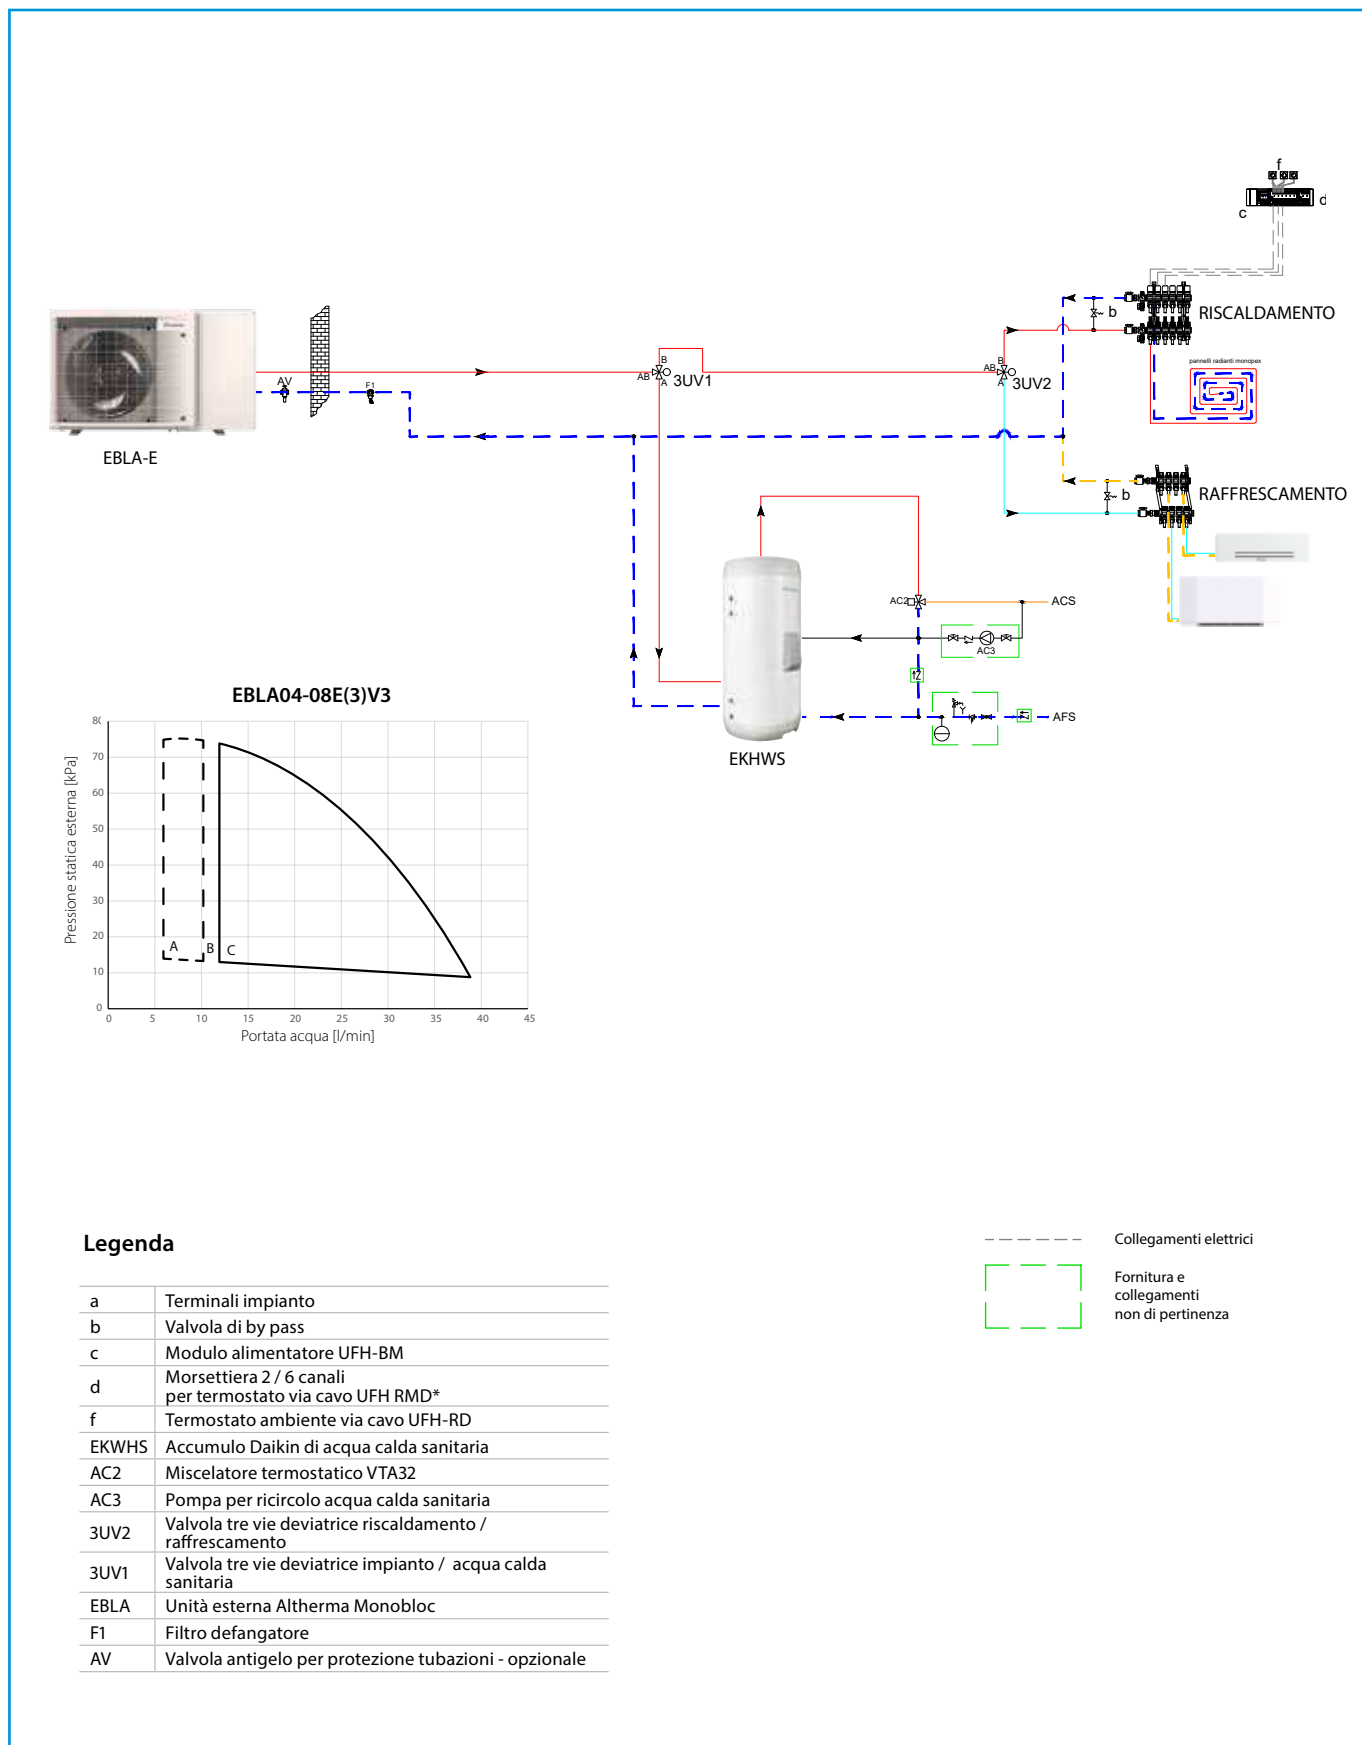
f
c
d
RISCALDAMENTO
b
pannelli radianti monopex
AV
F1
B
AB
A
3UV1
AB
B
A
3UV2
EBLA-E
RAFFRESCAMENTO
b
AC2
ACS
AC3
AFS
EKHWS

EBLA04-08E(3)V3

Pressione statica esterna [kPa]
80
70
60
50
40
30
20
10
0
0 5 10 15 20 25 30 35 40 45
Portata acqua [l/min]
A
B
C

Legenda

| | |
|---|---|
| a | Terminali impianto |
| b | Valvola di by pass |
| c | Modulo alimentatore UFH-BM |
| d | Morsettiera 2 / 6 canali per termostato via cavo UFH RMD* |
| f | Termostato ambiente via cavo UFH-RD |
| EKWHS | Accumulo Daikin di acqua calda sanitaria |
| AC2 | Miscelatore termostatico VTA32 |
| AC3 | Pompa per ricircolo acqua calda sanitaria |
| 3UV2 | Valvola tre vie deviatrice riscaldamento / raffrescamento |
| 3UV1 | Valvola tre vie deviatrice impianto / acqua calda sanitaria |
| EBLA | Unità esterna Altherma Monobloc |
| F1 | Filtro defangatore |
| AV | Valvola antigelo per protezione tubazioni - opzionale |

Collegamenti elettrici

Fornitura e collegamenti non di pertinenza